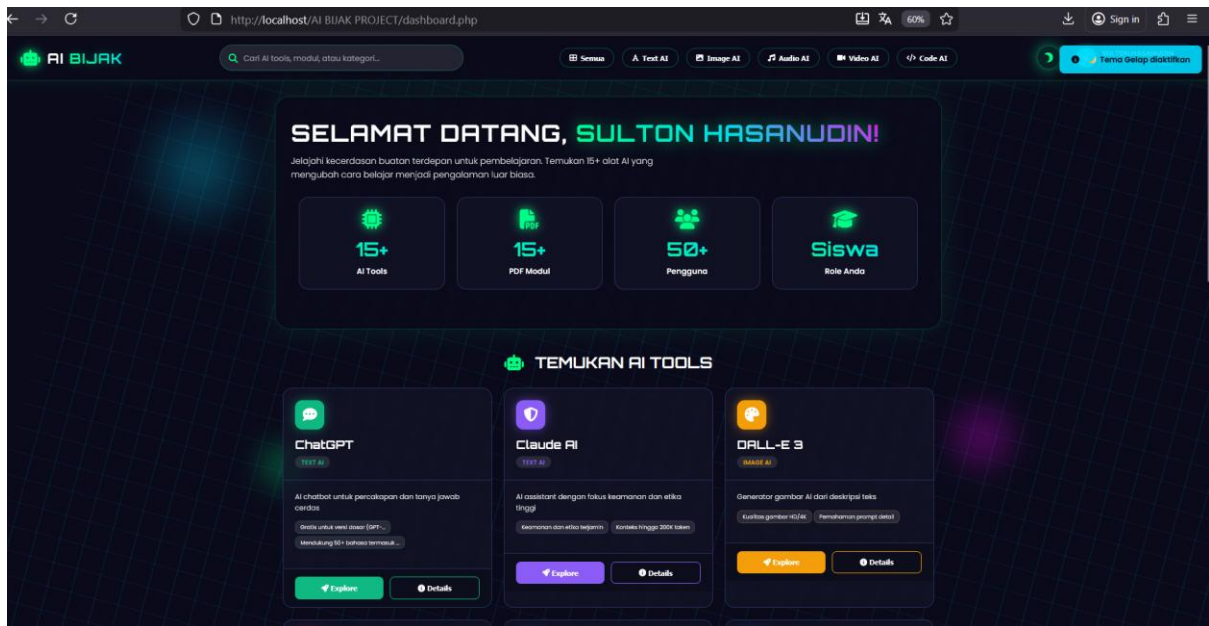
http://localhost/AI BIJAK PROJECT/dashboard.php

60%

Sign in

AI BIJAK

Cari AI tools, modul, atau kategori...

Semua

Text AI

Image AI

Audio AI

Video AI

Code AI

Tema Gelap diaktifkan

SELAMAT DATANG, SULTON HASANUDIN!

Jelajahi kecerdasan buatan terdepan untuk pembelajaran. Temukan 15+ alat AI yang mengubah cara belajar menjadi pengalaman luar biasa.

15+
AI Tools

15+
PDF Modul

50+
Pengguna

Siswa
Role Anda

TEMUKAN AI TOOLS

ChatGPT
TEXT AI
AI chatbot untuk percakapan dan tanya jawab cerdas
Gratis untuk versi dasar (GPT-...
Mendukung 50+ bahasa termasuk...
Explore
Details

Claude AI
TEXT AI
AI assistant dengan fokus keamanan dan etika tinggi
Keamanan dan etika terjamin
Konteks hingga 200K token
Explore
Details

DALL-E 3
IMAGE AI
Generator gambar AI dari deskripsi teks
Kualitas gambar HD/4K
Pemahaman prompt detail
Explore
Details